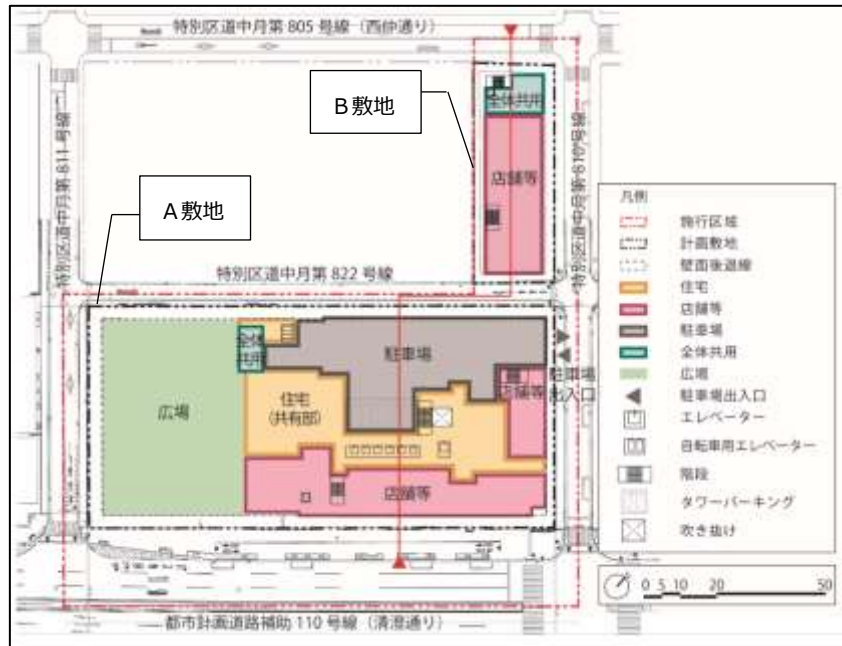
特別区道中月第 805 号線（西仲通り）

B敷地

全体共用

店舗等

特別区道中月第 811 号線

特別区道中月第 816 号線

A敷地

特別区道中月第 822 号線

全体共用

駐車場

住宅（共有部）

広場

駐車場出入口

店舗等

店舗等

都市計画道路補助 110 号線（清澄通り）

凡例
施行区域
計画敷地
壁面後退線
住宅
店舗等
駐車場
全体共用
広場
駐車場出入口
エレベーター
自転車用エレベーター
階段
タワーパーキング
吹き抜け

0 5 10 20 50